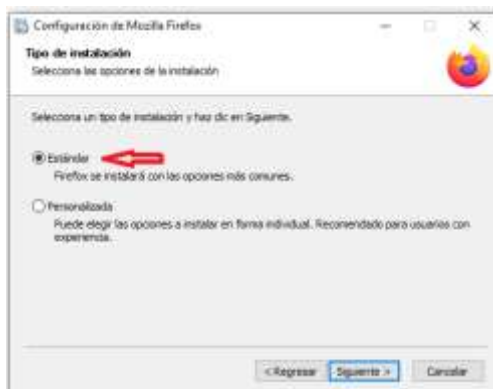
Configuración de Mozilla Firefox

Tipo de instalación

Selecciona las opciones de la instalación

Selecciona un tipo de instalación y haz clic en Siguiente.

Estándar

Firefox se instalará con las opciones más comunes.

Personalizada

Puede elegir las opciones a instalar en forma individual. Recomendado para usuarios con experiencia.

< Regresar Siguiente > Cancelar